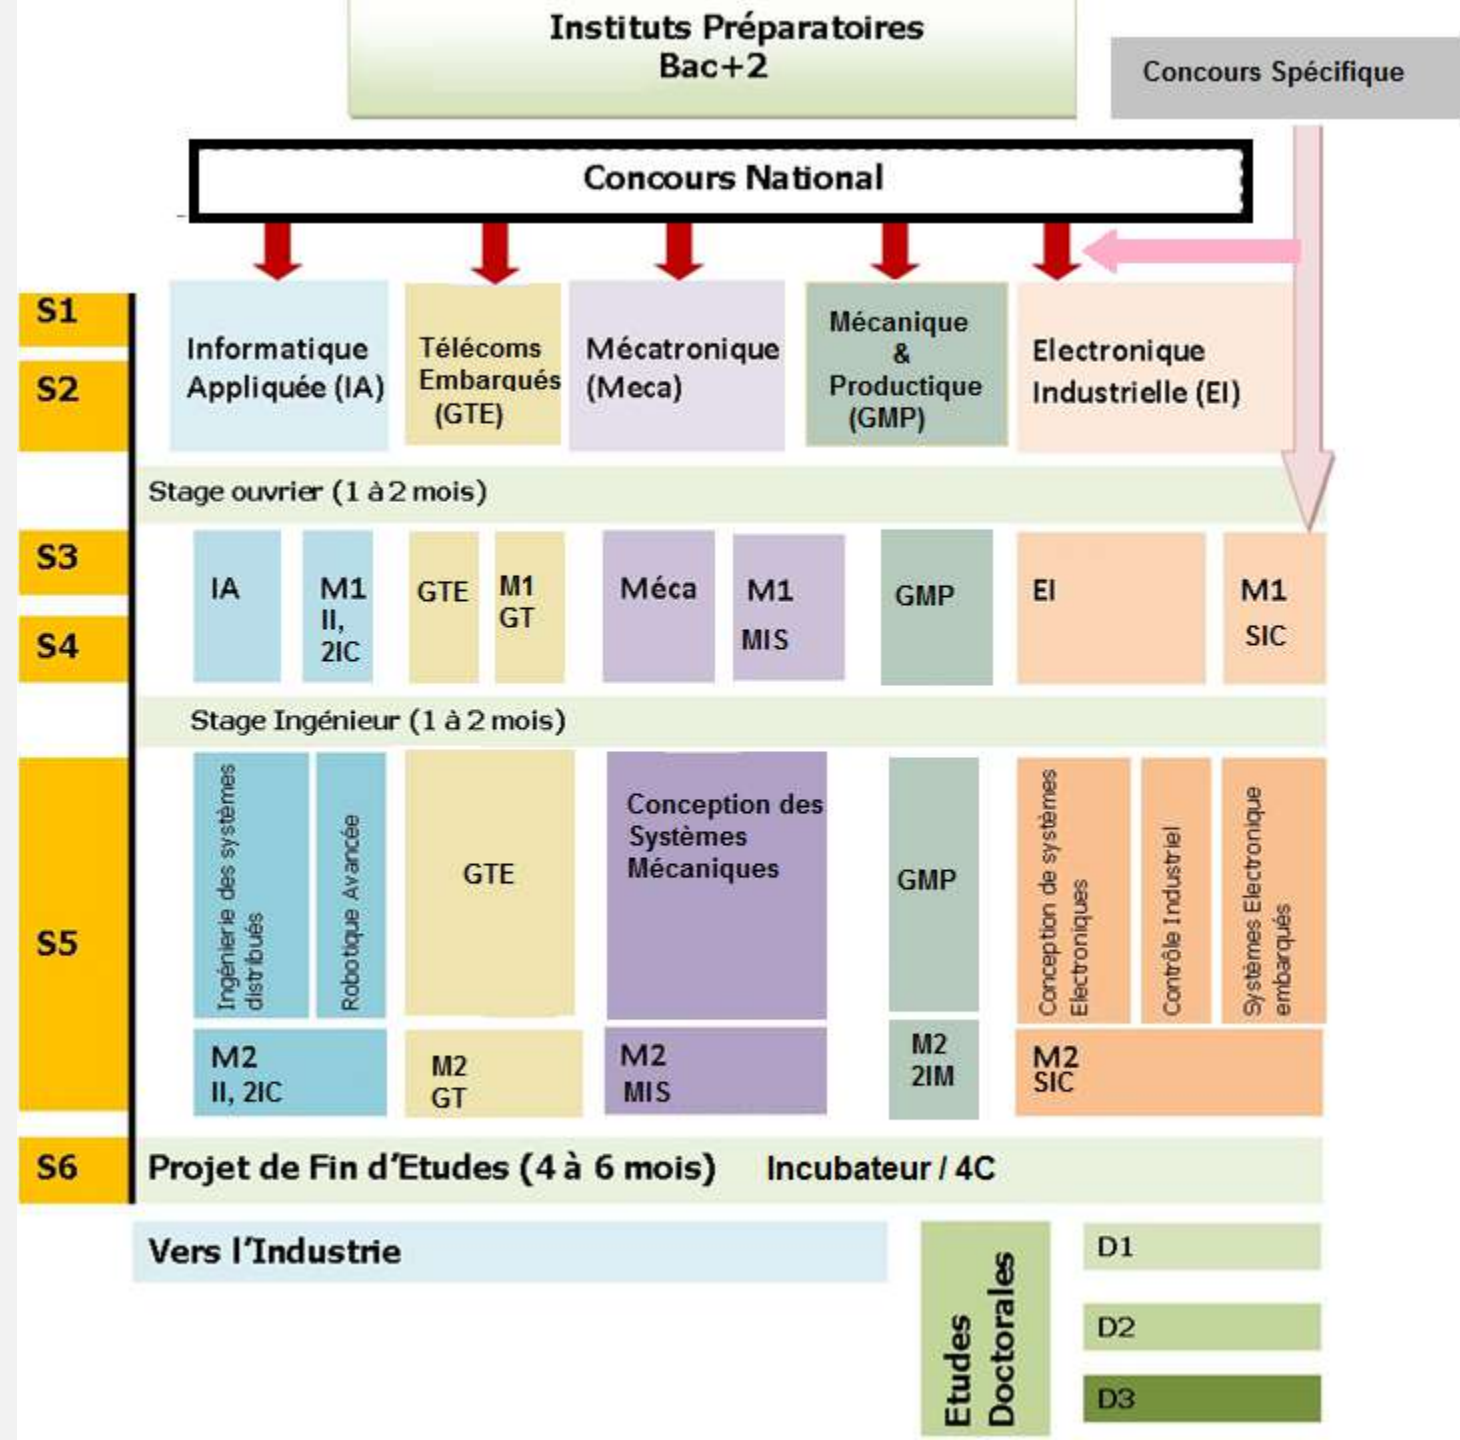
Instituts Préparatoires
Bac+2

Concours Spécifique

Concours National

S1
S2

Informatique Appliquée (IA)

Télécoms Embarqués (GTE)

Mécatronique (Meca)

Mécanique & Productique (GMP)

Electronique Industrielle (EI)

Stage ouvrier (1 à 2 mois)

S3
S4

IA

M1 II, 2IC

GTE

M1 GT

Méca

M1 MIS

GMP

EI

M1 SIC

Stage Ingénieur (1 à 2 mois)

S5

Ingénierie des systèmes distribués

Robotique Avancée

GTE

Conception des Systèmes Mécaniques

GMP

Conception de systèmes Electroniques

Contrôle Industriel

Systèmes Electronique embarqués

M2 II, 2IC

M2 GT

M2 MIS

M2 2IM

M2 SIC

S6

Projet de Fin d'Etudes (4 à 6 mois)

Incubateur / 4C

Vers l'Industrie

Etudes Doctorales

D1

D2

D3